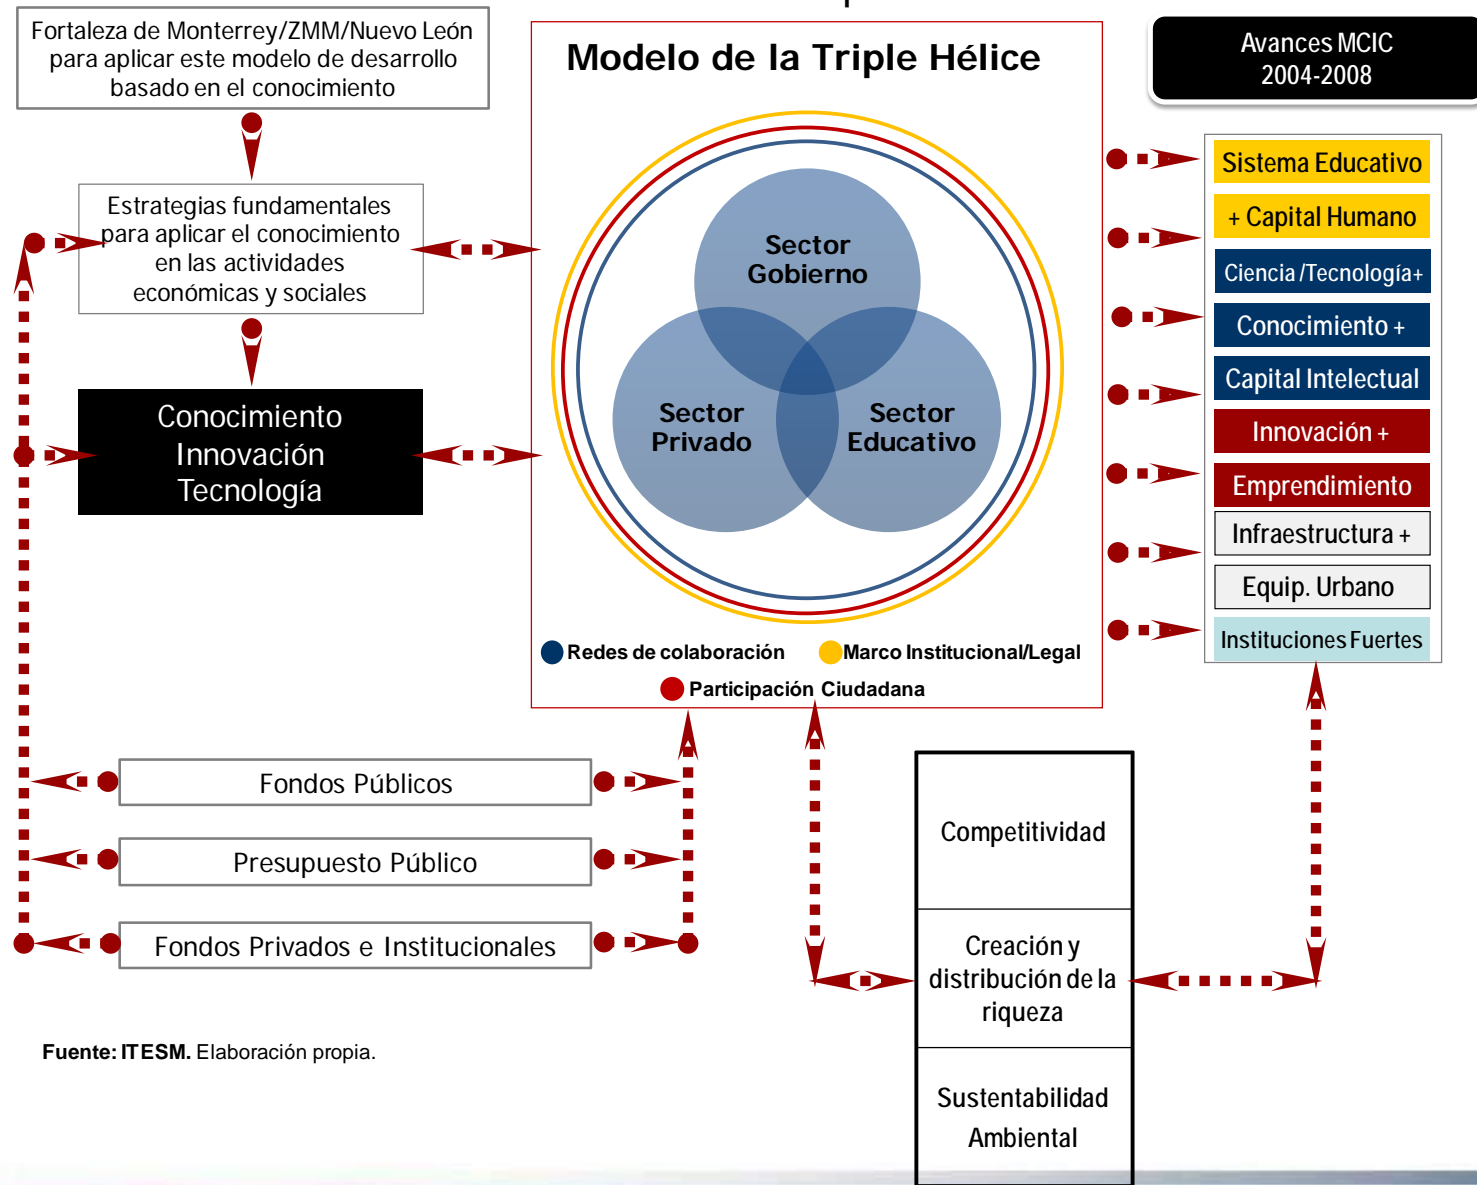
Fortaleza de Monterrey/ZMM/Nuevo León para aplicar este modelo de desarrollo basado en el conocimiento

Estrategias fundamentales para aplicar el conocimiento en las actividades económicas y sociales

Conocimiento
Innovación
Tecnología

Modelo de la Triple Hélice

Sector Gobierno

Sector Privado

Sector Educativo

Redes de colaboración
Marco Institucional/Legal
Participación Ciudadana

Avances MCIC
2004-2008

Sistema Educativo
+ Capital Humano
Ciencia /Tecnología+
Conocimiento +
Capital Intelectual
Innovación +
Emprendimiento
Infraestructura +
Equip. Urbano
Instituciones Fuertes

Fondos Públicos
Presupuesto Público
Fondos Privados e Institucionales

Competitividad
Creación y distribución de la riqueza
Sustentabilidad Ambiental

Fuente: ITESM. Elaboración propia.